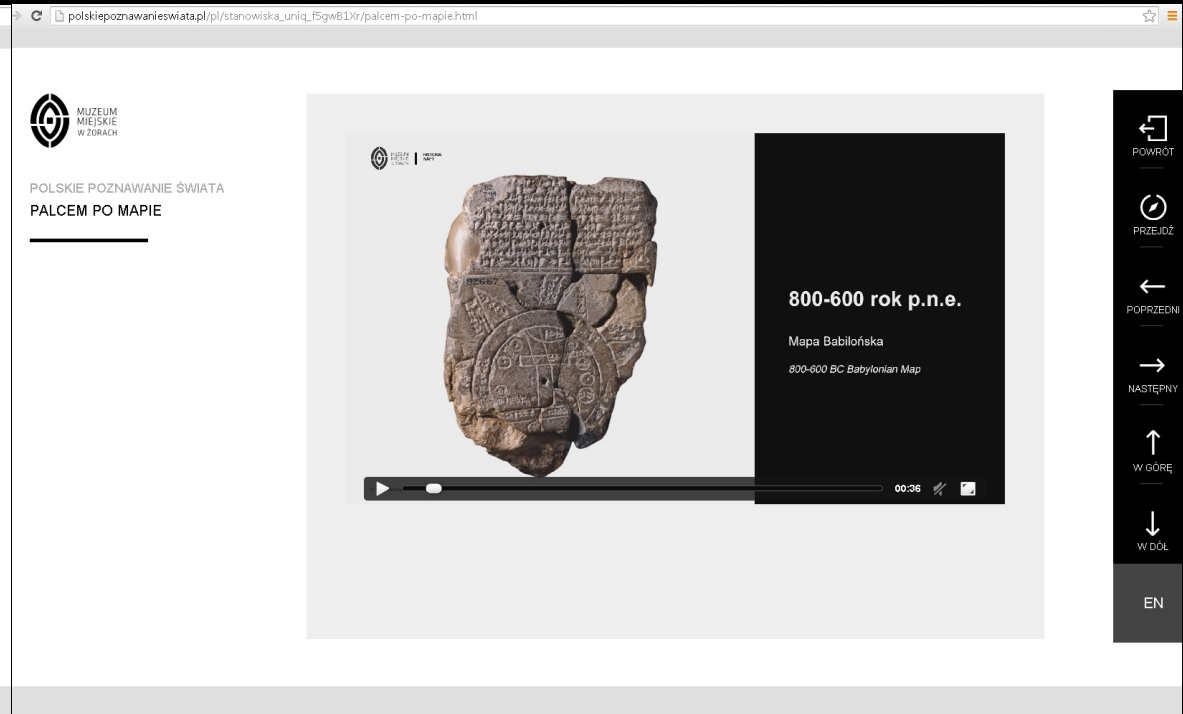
polskiepoznawanieswiata.pl/pl/stanowiska_uniq_f5gwB1Xr/palcem-po-mapie.html

MUZEUM MIEJSKIE W ŻORACH

POLSKIE POZNAWANIE ŚWIATA
PALCEM PO MAPIE

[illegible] | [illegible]

800-600 rok p.n.e.

Mapa Babilońska

800-600 BC Babylonian Map

00:36

POWRÓT
PRZEJDŹ
POPRZEDNI
NASTĘPNY
W GÓRĘ
W DÓŁ
EN